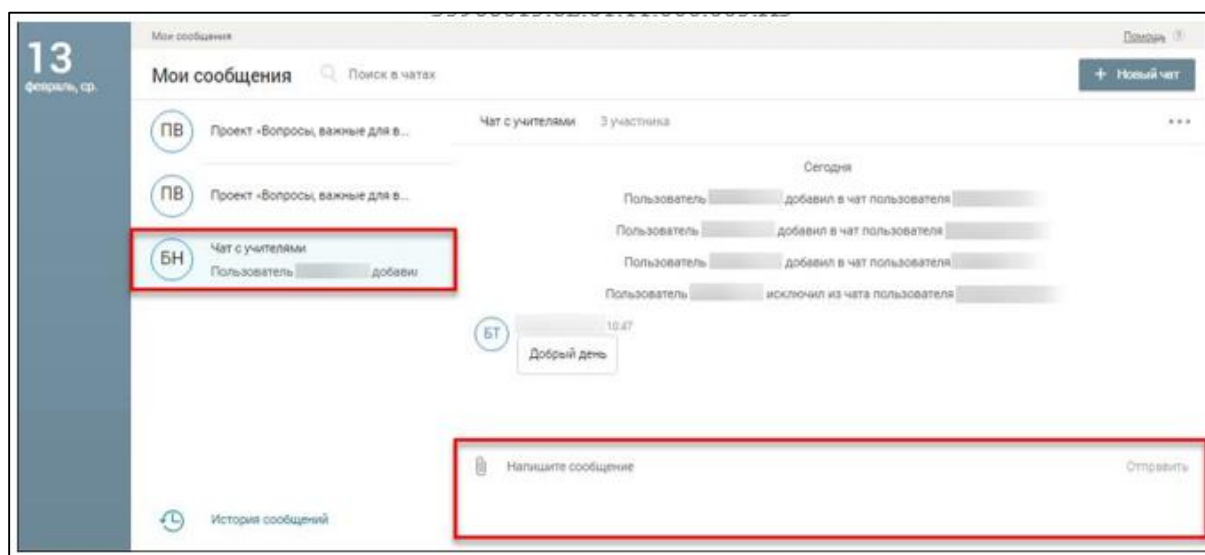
13
февраль, ср.

Мои сообщения

Помощь

Мои сообщения
Поиск в чатах

+ Новый чат

ПВ
Проект «Вопросы, важные для в...

ПВ
Проект «Вопросы, важные для в...

БН
Чат с учителями
Пользователь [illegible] добави

История сообщений

Чат с учителями
3 участника

Сегодня

Пользователь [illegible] добавил в чат пользователя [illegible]

Пользователь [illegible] добавил в чат пользователя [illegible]

Пользователь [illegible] добавил в чат пользователя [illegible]

Пользователь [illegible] исключил из чата пользователя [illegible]

БТ
10:47
Добрый день

Напишите сообщение

Отправить